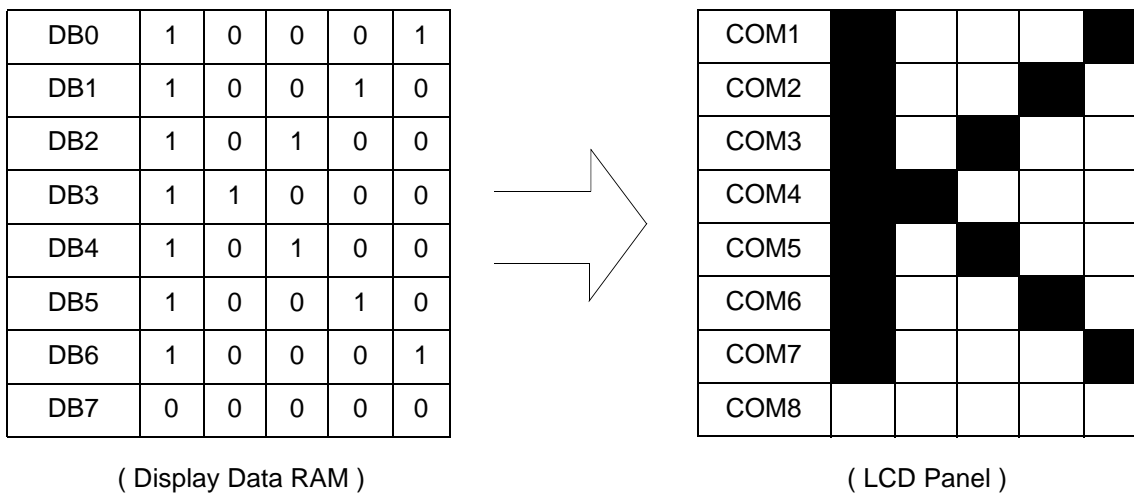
| DB0 | 1 | 0 | 0 | 0 | 1 |
|---|---|---|---|---|---|
| DB1 | 1 | 0 | 0 | 1 | 0 |
| DB2 | 1 | 0 | 1 | 0 | 0 |
| DB3 | 1 | 1 | 0 | 0 | 0 |
| DB4 | 1 | 0 | 1 | 0 | 0 |
| DB5 | 1 | 0 | 0 | 1 | 0 |
| DB6 | 1 | 0 | 0 | 0 | 1 |
| DB7 | 0 | 0 | 0 | 0 | 0 |

( Display Data RAM )

| COM1 | | | | | |
|---|---|---|---|---|---|
| COM2 | | | | | |
| COM3 | | | | | |
| COM4 | | | | | |
| COM5 | | | | | |
| COM6 | | | | | |
| COM7 | | | | | |
| COM8 | | | | | |

( LCD Panel )